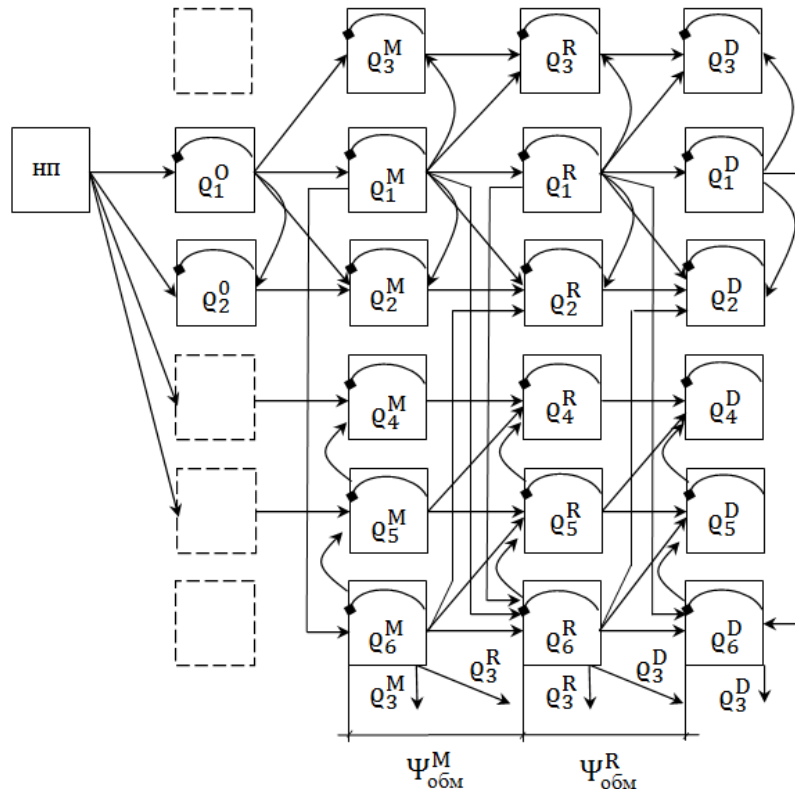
НП

$\varrho_1^O$

$\varrho_2^O$

$\varrho_3^M$

$\varrho_1^M$

$\varrho_2^M$

$\varrho_4^M$

$\varrho_5^M$

$\varrho_6^M$

$\varrho_3^R$

$\varrho_1^R$

$\varrho_2^R$

$\varrho_4^R$

$\varrho_5^R$

$\varrho_6^R$

$\varrho_3^D$

$\varrho_1^D$

$\varrho_2^D$

$\varrho_4^D$

$\varrho_5^D$

$\varrho_6^D$

$\varrho_3^M$ $\varrho_3^R$ $\varrho_3^R$ $\varrho_3^D$ $\varrho_3^D$

$\Psi_{обм}^M$ $\Psi_{обм}^R$